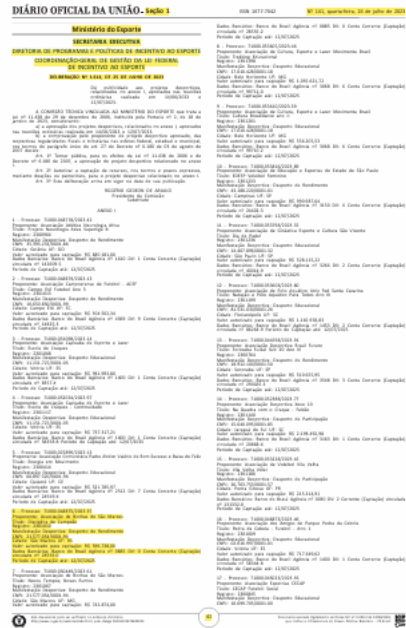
DIÁRIO OFICIAL DA UNIÃO · Seção 1

Ministério do Esporte

SECRETARIA EXECUTIVA

DIRETORIA DE PROGRAMAS E POLÍTICAS DE INCENTIVO AO ESPORTE

COORDENAÇÃO-GERAL DE GESTÃO DA LEI FEDERAL DE INCENTIVO AO ESPORTE

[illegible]

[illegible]